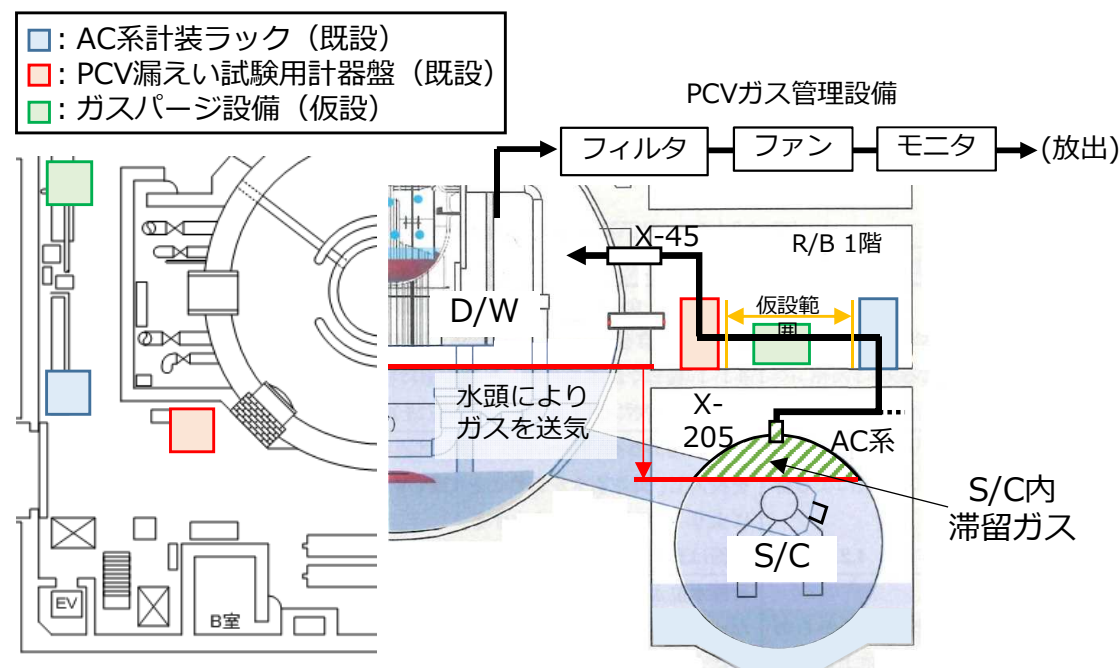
□：AC系計装ラック（既設）
□：PCV漏えい試験用計器盤（既設）
□：ガスパージ設備（仮設）

PCVガス管理設備

フィルタ
ファン
モニタ
(放出)

X-45
R/B 1階
D/W
仮設範囲
水頭によりガスを送気
X-205
AC系
S/C内滞留ガス
S/C
EV
B室